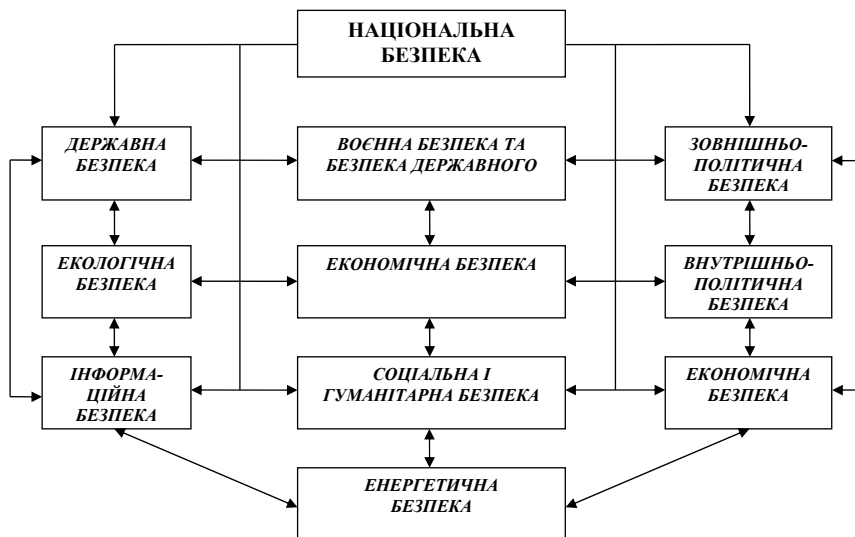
НАЦІОНАЛЬНА БЕЗПЕКА

ДЕРЖАВНА БЕЗПЕКА

ВОЄННА БЕЗПЕКА ТА БЕЗПЕКА ДЕРЖАВНОГО

ЗОВНІШНЬО-ПОЛІТИЧНА БЕЗПЕКА

ЕКОЛОГІЧНА БЕЗПЕКА

ЕКОНОМІЧНА БЕЗПЕКА

ВНУТРІШНЬО-ПОЛІТИЧНА БЕЗПЕКА

ІНФОРМАЦІЙНА БЕЗПЕКА

СОЦІАЛЬНА І ГУМАНІТАРНА БЕЗПЕКА

ЕКОНОМІЧНА БЕЗПЕКА

ЕНЕРГЕТИЧНА БЕЗПЕКА